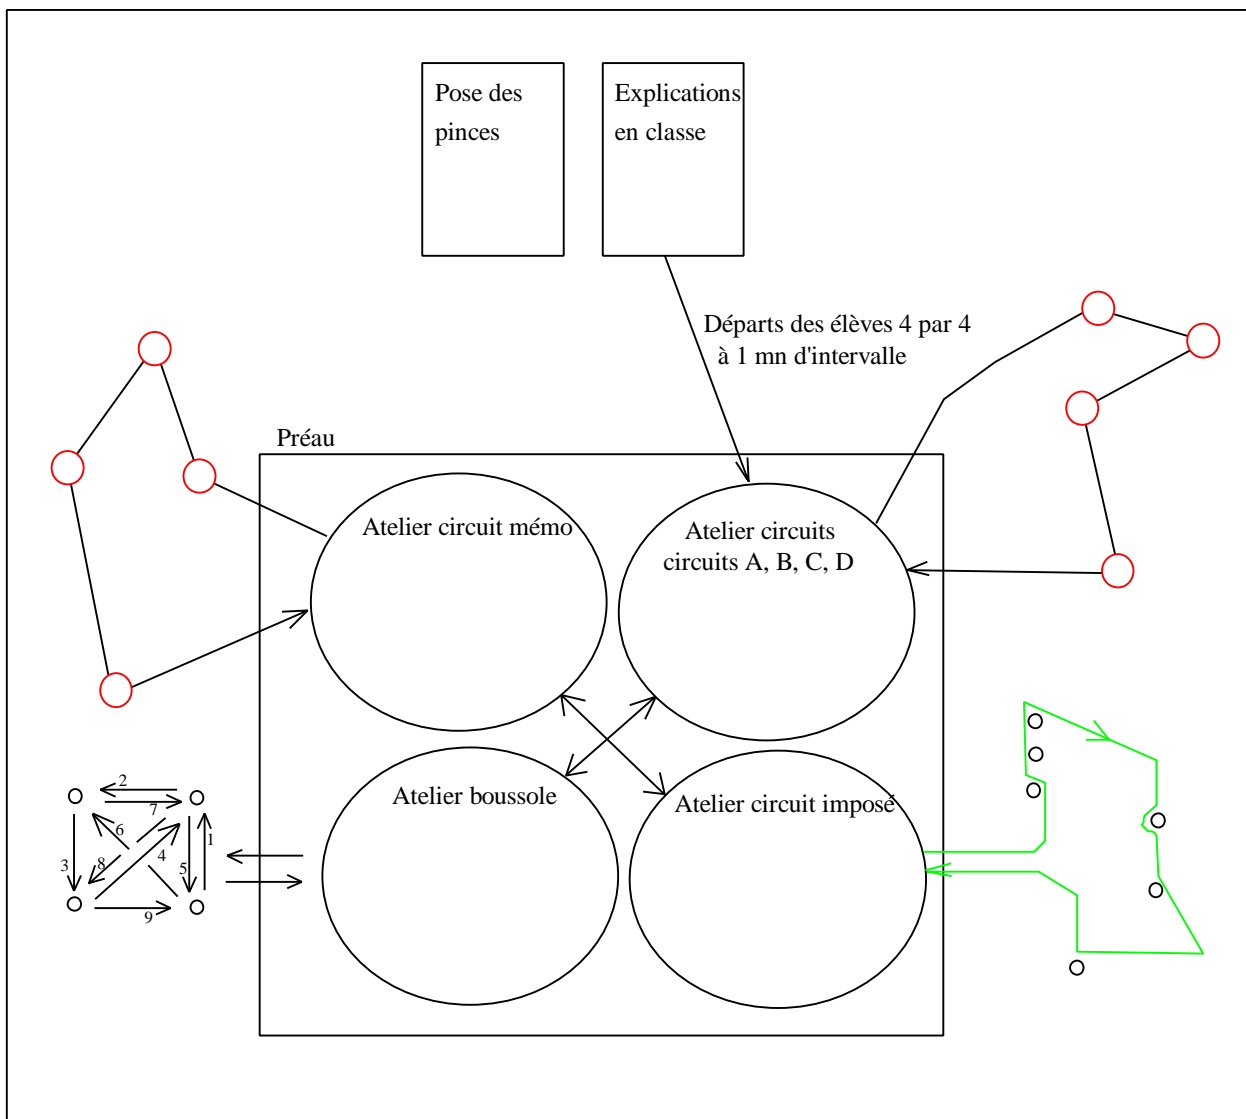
Pose des pinces

Explications en classe

Départs des élèves 4 par 4
à 1 mn d'intervalle

Préau

Atelier circuit mémo

Atelier circuits circuits A, B, C, D

Atelier boussole

Atelier circuit imposé

2
7
6
8
4
3
5
1
9